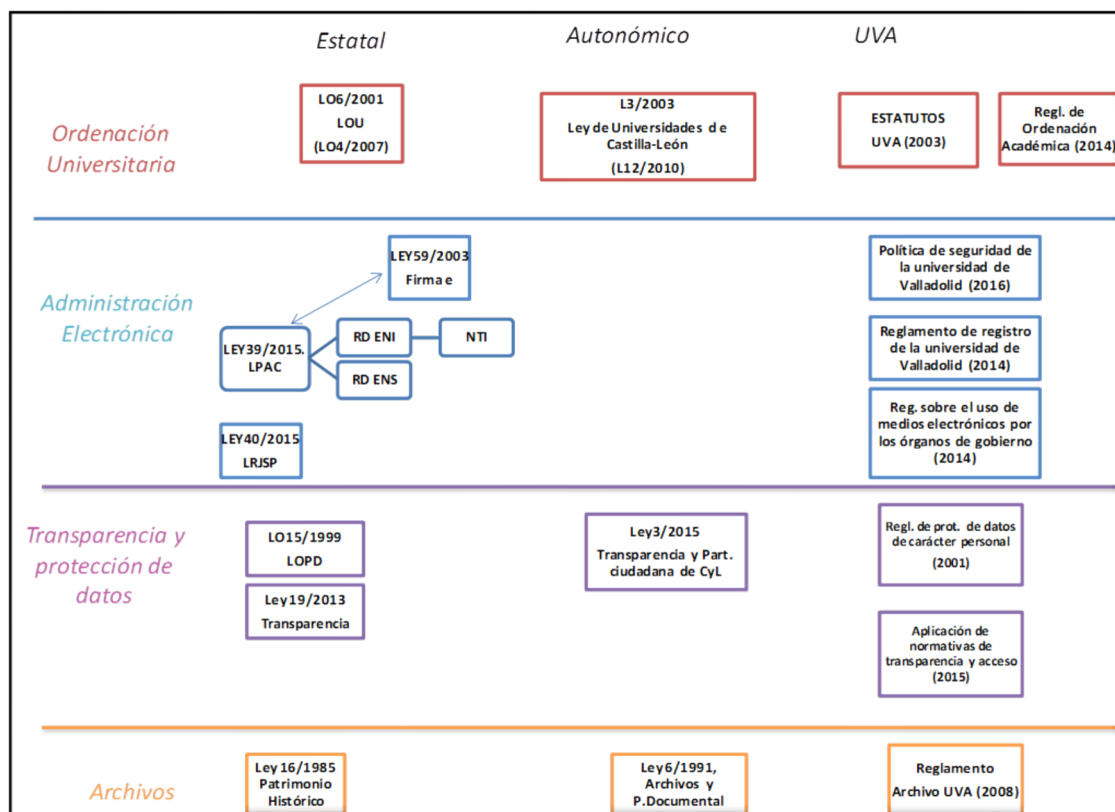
Estatal

Autonómico

UVA

Ordenación Universitaria

LO6/2001
LOU
(LO4/2007)

L3/2003
Ley de Universidades de Castilla-León
(L12/2010)

ESTATUTOS
UVA (2003)

Regl. de Ordenación Académica (2014)

Administración Electrónica

LEY59/2003
Firma e

LEY39/2015.
LPAC

RD ENI

NTI

RD ENS

LEY40/2015
LRJSP

Política de seguridad de la universidad de Valladolid (2016)

Reglamento de registro de la universidad de Valladolid (2014)

Reg. sobre el uso de medios electrónicos por los órganos de gobierno (2014)

Transparencia y protección de datos

LO15/1999
LOPD

Ley19/2013
Transparencia

Ley3/2015
Transparencia y Part. ciudadana de CyL

Regl. de prot. de datos de carácter personal
(2001)

Aplicación de normativas de transparencia y acceso
(2015)

Archivos

Ley 16/1985
Patrimonio Histórico

Ley6/1991,
Archivos y
P.Documental

Reglamento
Archivo UVA (2008)